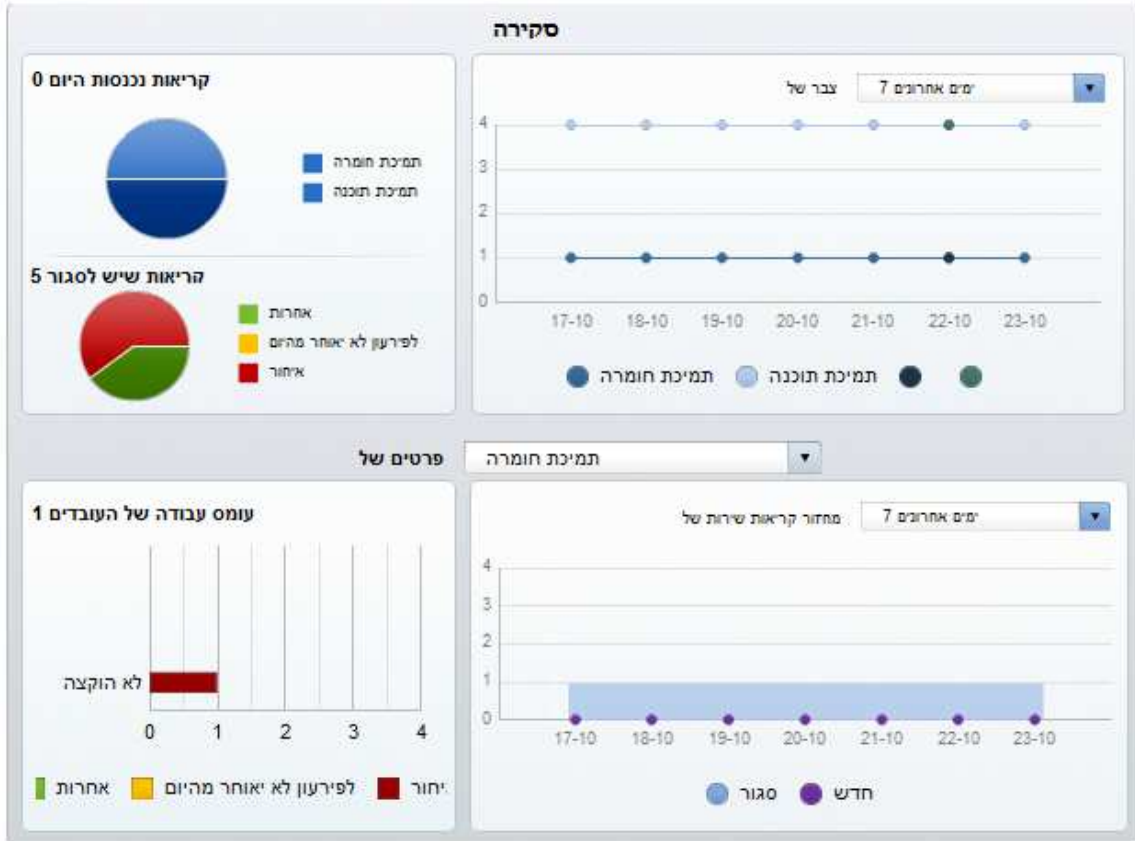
סקירה

קריאות נכנסות היום 0

תמיכת חומרה
תמיכת תוכנה

הריאות שיש לסגור 5

אחרות
לפירעון לא יאוחר מהיום
איחור

צבר של
ימים אחרונים 7

4
3
2
1
0

17-10 18-10 19-10 20-10 21-10 22-10 23-10

תמיכת חומרה
תמיכת תוכנה

פרטים של
תמיכת חומרה

עומס עבודה של העובדים 1

לא הוקצה

0 1 2 3 4

אחרות
לפירעון לא יאוחר מהיום
יחור

מחזור קריאות שירות של
ימים אחרונים 7

4
3
2
1
0

17-10 18-10 19-10 20-10 21-10 22-10 23-10

סגור
חדש